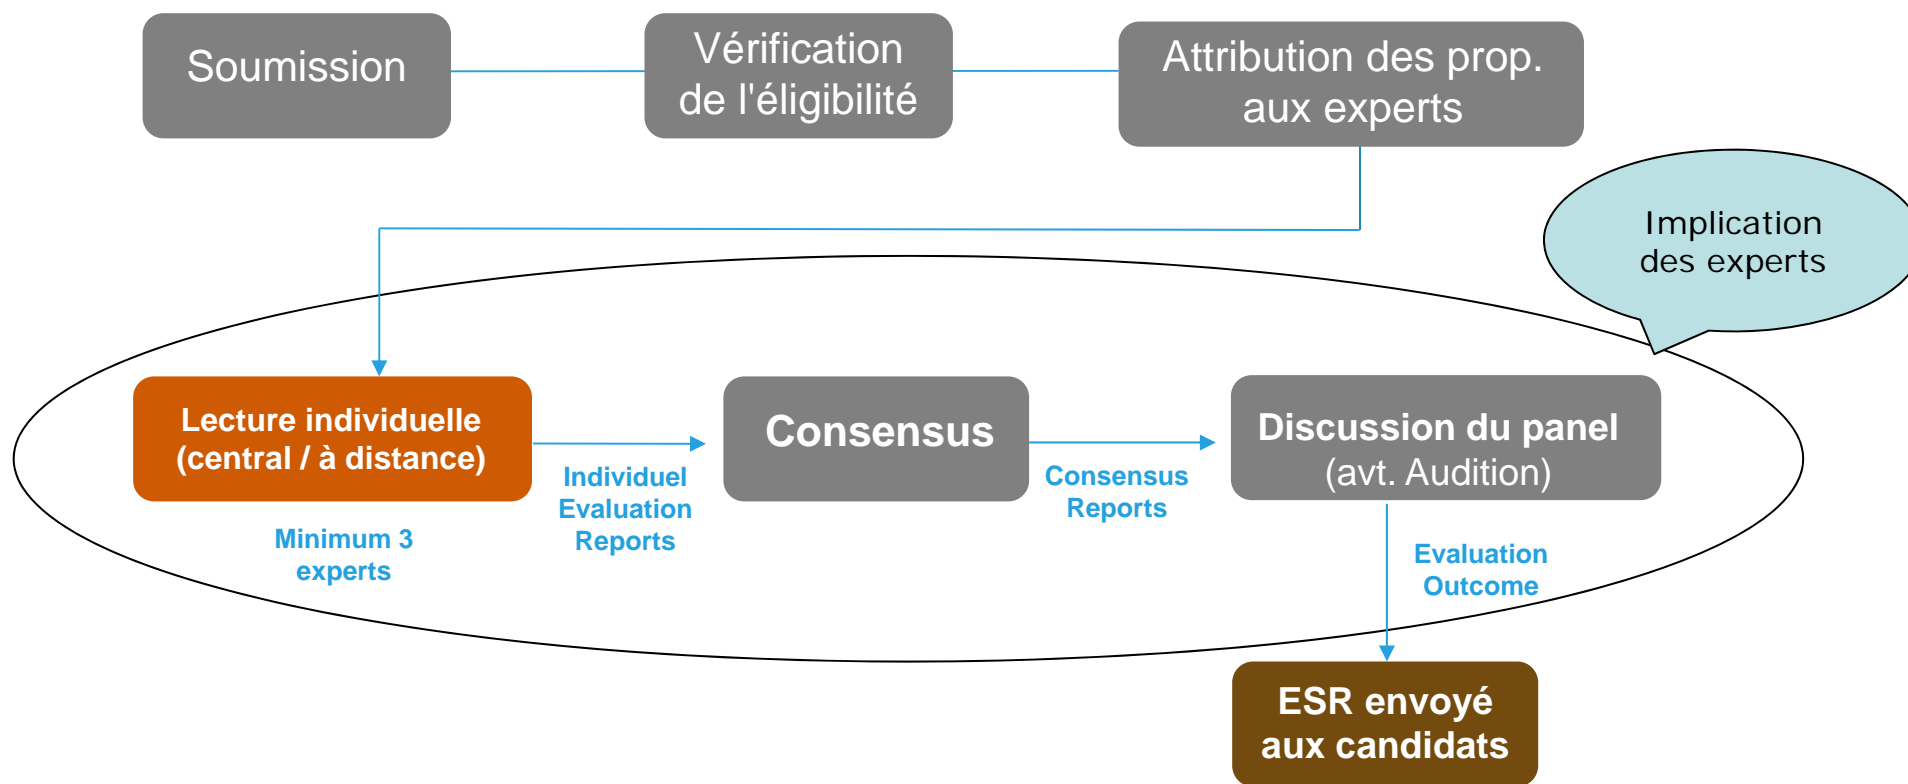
Soumission

Vérification de l'éligibilité

Attribution des prop. aux experts

Implication des experts

Lecture individuelle (central / à distance)

Minimum 3 experts

Individuel Evaluation Reports

Consensus

Consensus Reports

Discussion du panel (avt. Audition)

Evaluation Outcome

ESR envoyé aux candidats